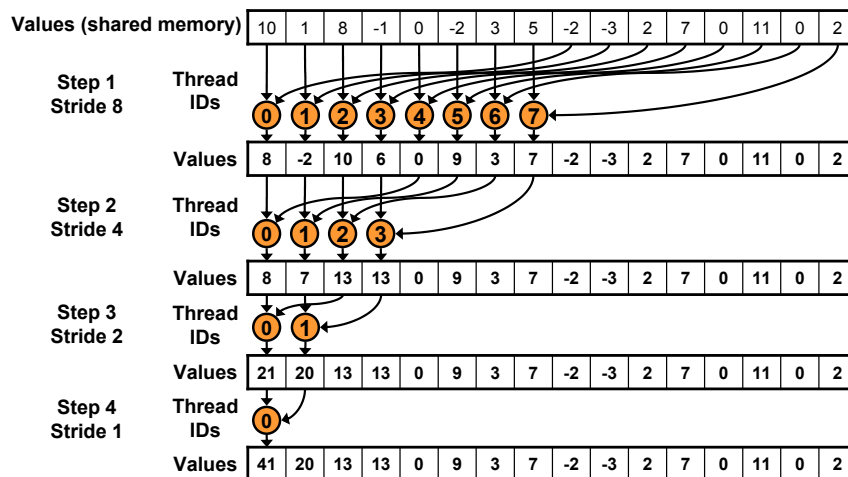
Values (shared memory)

| 10 | 1 | 8 | -1 | 0 | -2 | 3 | 5 | -2 | -3 | 2 | 7 | 0 | 11 | 0 | 2 |
|---|---|---|---|---|---|---|---|---|---|---|---|---|---|---|---|

Step 1
Stride 8

Thread IDs

0 1 2 3 4 5 6 7

Values

| 8 | -2 | 10 | 6 | 0 | 9 | 3 | 7 | -2 | -3 | 2 | 7 | 0 | 11 | 0 | 2 |
|---|---|---|---|---|---|---|---|---|---|---|---|---|---|---|---|

Step 2
Stride 4

Thread IDs

0 1 2 3

Values

| 8 | 7 | 13 | 13 | 0 | 9 | 3 | 7 | -2 | -3 | 2 | 7 | 0 | 11 | 0 | 2 |
|---|---|---|---|---|---|---|---|---|---|---|---|---|---|---|---|

Step 3
Stride 2

Thread IDs

0 1

Values

| 21 | 20 | 13 | 13 | 0 | 9 | 3 | 7 | -2 | -3 | 2 | 7 | 0 | 11 | 0 | 2 |
|---|---|---|---|---|---|---|---|---|---|---|---|---|---|---|---|

Step 4
Stride 1

Thread IDs

0

Values

| 41 | 20 | 13 | 13 | 0 | 9 | 3 | 7 | -2 | -3 | 2 | 7 | 0 | 11 | 0 | 2 |
|---|---|---|---|---|---|---|---|---|---|---|---|---|---|---|---|